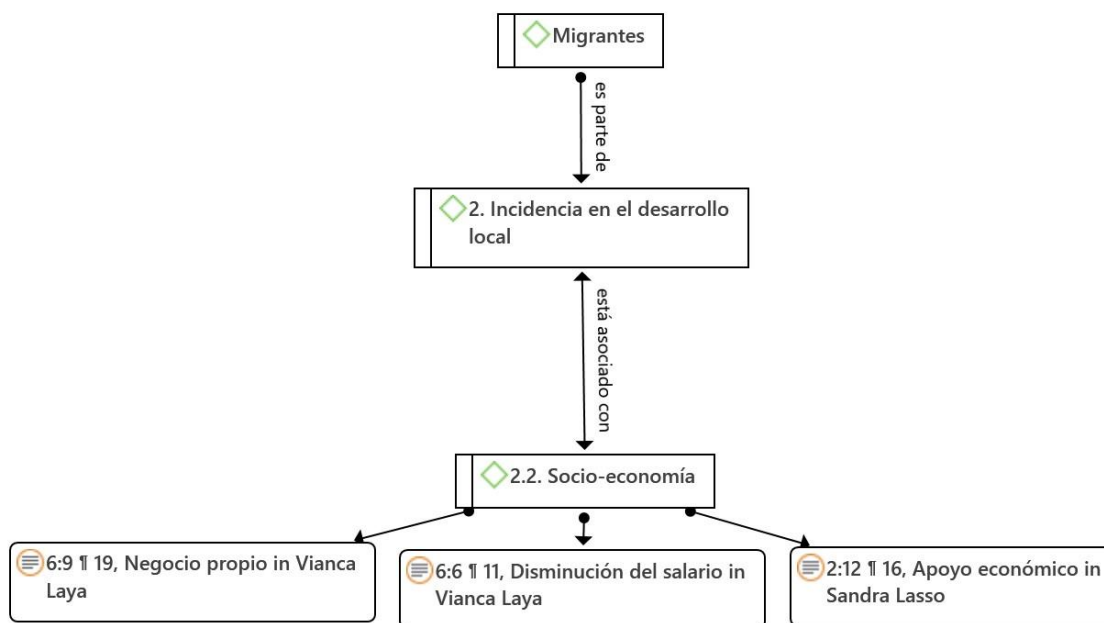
Migrantes

es parte de

2. Incidencia en el desarrollo local

está asociado con

2.2. Socio-economía

6:9 ¶ 19, Negocio propio in Vianca Laya

6:6 ¶ 11, Disminución del salario in Vianca Laya

2:12 ¶ 16, Apoyo económico in Sandra Lasso